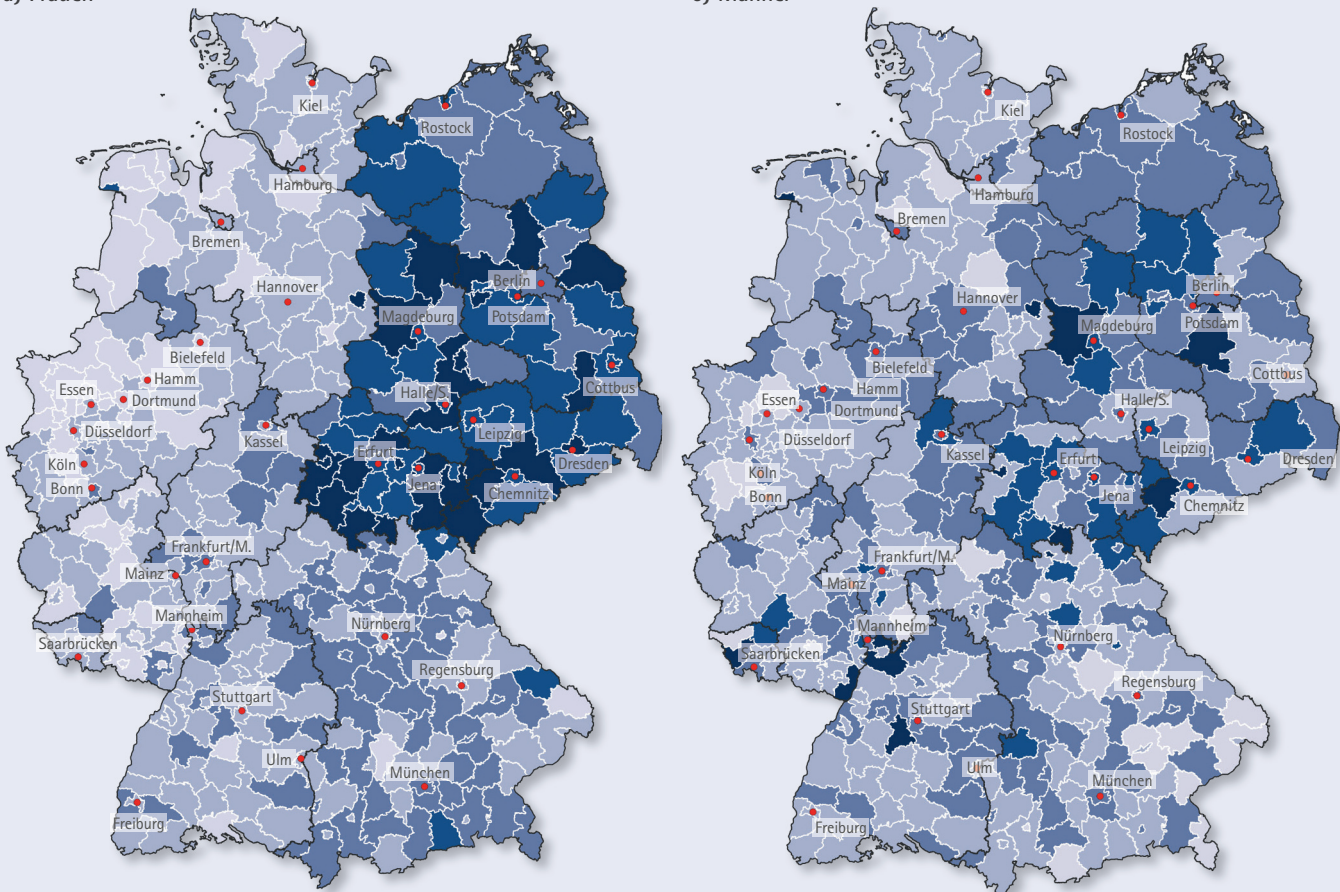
a) Frauen

Kiel
Rostock
Hamburg
Bremen
Hannover
Berlin
Potsdam
Magdeburg
Bielefeld
Hamm
Essen
Dortmund
Düsseldorf
Halle/S.
Cottbus
Kassel
Leipzig
Köln
Erfurt
Dresden
Bonn
Jena
Chemnitz
Frankfurt/M.
Mainz
Mannheim
Saarbrücken
Nürnberg
Regensburg
Stuttgart
Ulm
München
Freiburg

b) Männer

Kiel
Rostock
Hamburg
Bremen
Hannover
Berlin
Potsdam
Magdeburg
Bielefeld
Hamm
Essen
Dortmund
Cottbus
Düsseldorf
Halle/S.
Kassel
Leipzig
Köln
Erfurt
Dresden
Bonn
Jena
Chemnitz
Frankfurt/M.
Mainz
Mannheim
Nürnberg
Saarbrücken
Regensburg
Stuttgart
Ulm
München
Freiburg